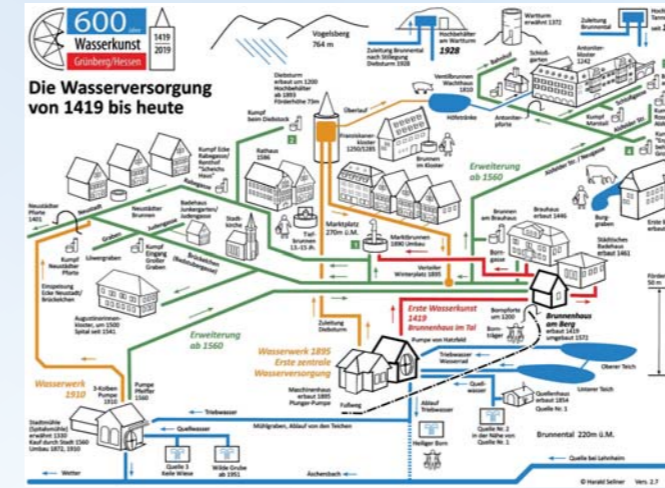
600 Jahre Wasserkunst 1419 2019 Grünberg/Hessen

Die Wasserversorgung von 1419 bis heute

Vogelsberg 764 m

Zuleitung Brunnental nach Stillegung Diebsturm 1928

Hochbehälter am Wartturm 1928

Wartturm erwähnt 1372

Zuleitung Brunnental

Diebsturm erbaut um 1200 Hochbehälter ab 1895 Förderhöhe 75m

Überlauf

Rathaus 1586

Kumpf beim Diebstock

Franziskanerkloster 1250/1285

Brunnen im Kloster

Ventilbrunnen Wachthaus 1810

Höfestraße

Antoniterpforte

Schloßgarten

Antoniterkloster 1242

Kumpf Ecke Rabegasse/Rosshof "Schechs Haus"

Erweiterung ab 1560

Neustädter Pforte 1401

Neustädter Brunnen

Badehaus Junkergarten/Judengasse

Stadtkirche

Marktplatz 270m ü.M.

Talbrunnen 11-15 m

Marktbrunnen 1890 Umbau

Brunnen am Brauhaus

Brauhaus erbaut 1446

Burggraben

Städtisches Badehaus erbaut 1461

Kumpf Neustädter Pforte

Kumpf Eingang Großer Garten

Löwengraben

Einspeisung Ecke Neustadt/Brückelchen

Augustinerinnenkloster, um 1500 Spital seit 1541

Verlaufer Winterplatz 1895

Born-gasse

Erste Wasserkunst 1419 Brunnenhaus im Tal

Brunnenhaus am Berg erbaut 1419 umgebaut 1572

Zuleitung Diebsturm

Bornpforte um 1200

Born-träger

Pumpe von Hatzfeld

Erweiterung ab 1560

Wasserwerk 1895 Erste zentrale Wasserversorgung

Triebewasser Weiher

Oberer Teich

Unterer Teich

Wasserwerk 1910

3-Kolben Pumpe 1910

Pumpe Walther 1560

Maschinenhaus erbaut 1895 Plunger-Pumpe

Fußweg

Quellwasser

Quellenhaus erbaut 1854 Quelle Nr. 1

Stadtmühle (Spitalsmühle) erwähnt 1330 Kauf durch Stadt 1560 Umbau 1872, 1910

Triebwasser

Quellwasser

Mühlgraben, Ablauf von den Teichen

Ablauf Triebwasser

Quelle Nr. 2 in der Nähe von Quelle Nr. 1

Brunnental 220m ü.M.

Quelle 3 Kalle Wiese

Wilde Grube ab 1951

Heiliger Born

Aschenbach

Wetter

Quelle bei Lehnheim

© Harald Sellner Vers. 2.7